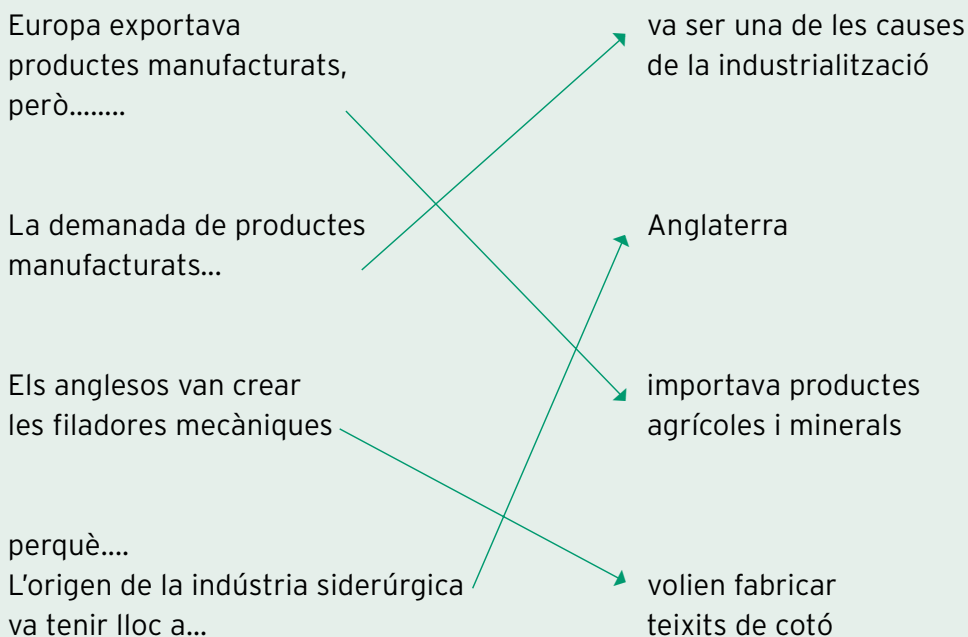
Europa exportava productes manufacturats, però........

La demanada de productes manufacturats...

Els anglesos van crear les filadores mecàniques

perquè....
L'origen de la indústria siderúrgica va tenir lloc a...

va ser una de les causes de la industrialització

Anglaterra

importava productes agrícoles i minerals

volien fabricar teixits de cotó